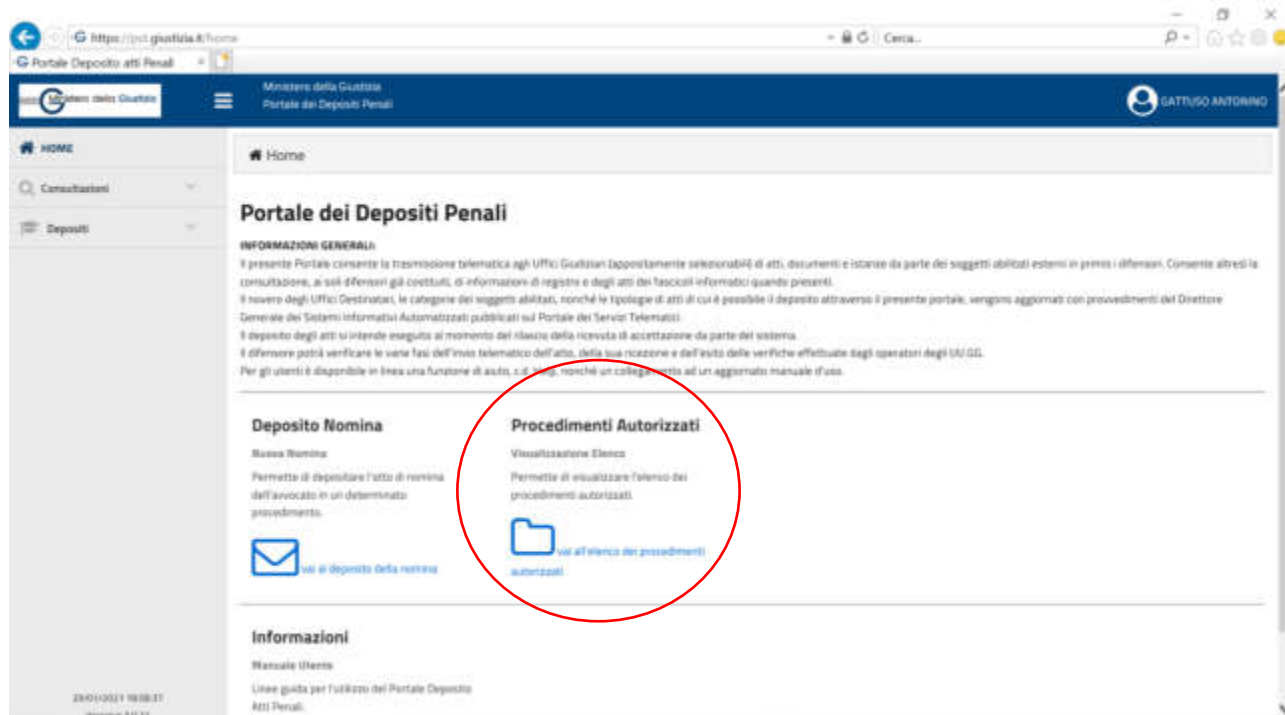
https://pst.giustizia.it/home

Cerca...

Portale Deposito atti Penali

Ministero della Giustizia

Ministero della Giustizia
Portale dei Depositi Penali

GATTUSO ANTONINO

HOME

Consultazioni

Depositi

Home

Portale dei Depositi Penali

INFORMAZIONI GENERALI:
Il presente Portale consente la trasmissione telematica agli Uffici Giudiziari (appositamente selezionabili) di atti, documenti e istanze da parte dei soggetti abilitati esterni in primis i difensori. Consente altresì la consultazione, ai soli difensori già costituiti, di informazioni di registro e degli atti dei fascicoli informatici quando presenti.
Il novero degli Uffici Destinatari, le categorie dei soggetti abilitati, nonché le tipologie di atti di cui è possibile il deposito attraverso il presente portale, vengono aggiornati con provvedimenti del Direttore Generale dei Sistemi Informativi Automatizzati pubblicati sul Portale dei Servizi Telematici.
Il deposito degli atti si intende eseguito al momento del rilascio della ricevuta di accettazione da parte del sistema.
Il difensore potrà verificare le varie fasi dell'invio telematico dell'atto, della sua ricezione e dell'esito delle verifiche effettuate dagli operatori degli UU.GG.
Per gli utenti è disponibile in linea una funzione di auto, c.d. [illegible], nonché un collegamento ad un aggiornato manuale d'uso.

Deposito Nomina

Nuova Nomina

Permette di depositare l'atto di nomina dell'avvocato in un determinato procedimento.

vai al deposito della nomina

Procedimenti Autorizzati

Visualizzazione Elenco

Permette di visualizzare l'elenco dei procedimenti autorizzati.

vai all'elenco dei procedimenti autorizzati

Informazioni

Manuale Utente

Linee guida per l'utilizzo del Portale Deposito Atti Penali.

29/01/2021 18:08:37
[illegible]